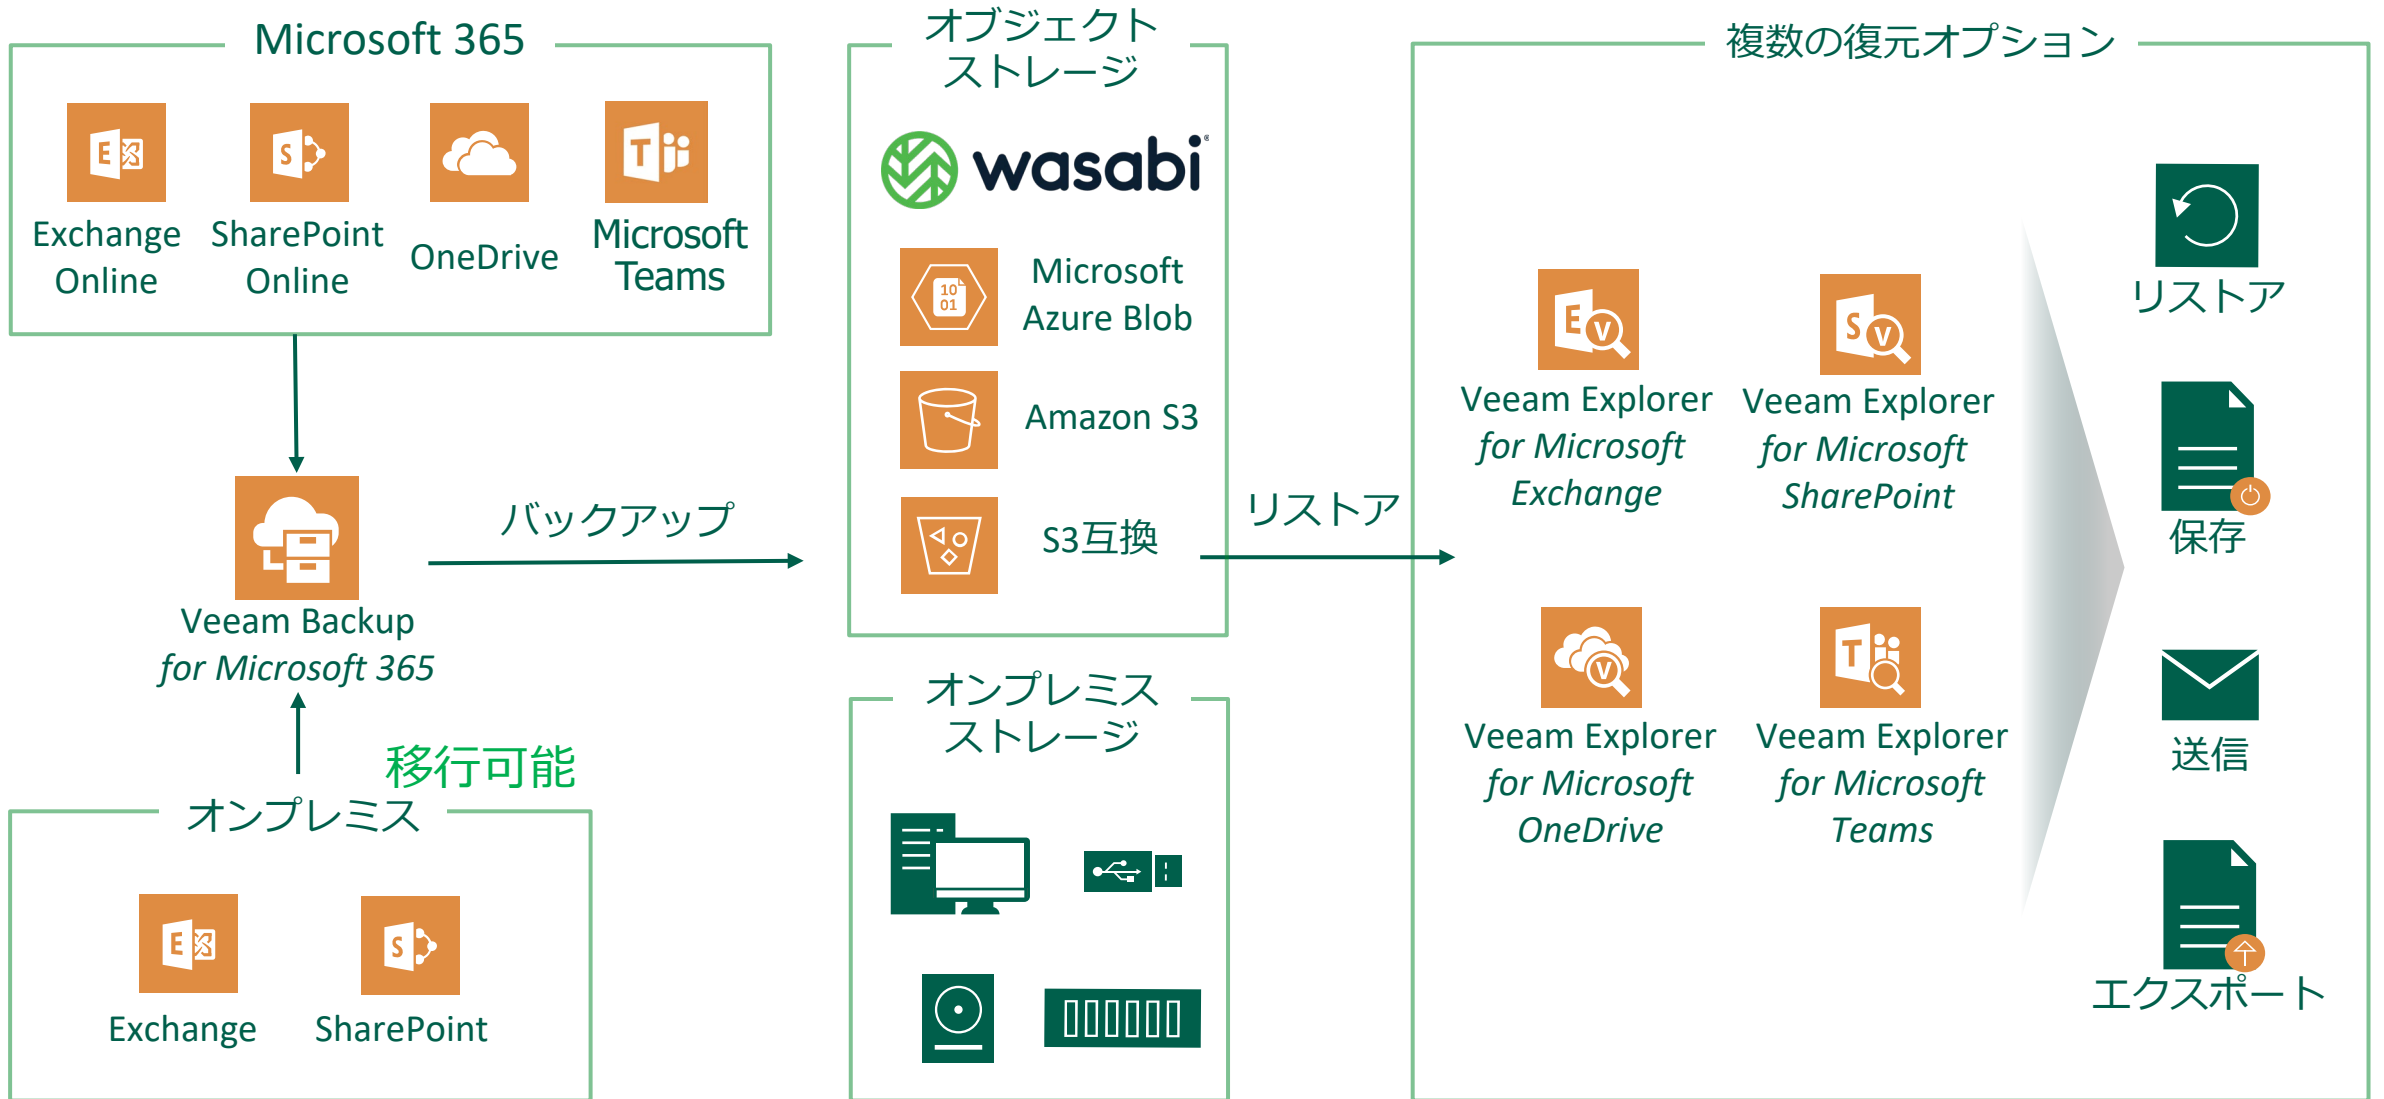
Microsoft 365

Exchange Online

SharePoint Online

OneDrive

Microsoft Teams

Veeam Backup
for Microsoft 365

移行可能

オンプレミス

Exchange

SharePoint

バックアップ

オブジェクトストレージ

wasabi

Microsoft Azure Blob

Amazon S3

S3互換

オンプレミスストレージ

リストア

複数の復元オプション

Veeam Explorer for Microsoft Exchange

Veeam Explorer for Microsoft SharePoint

Veeam Explorer for Microsoft OneDrive

Veeam Explorer for Microsoft Teams

リストア

保存

送信

エクスポート